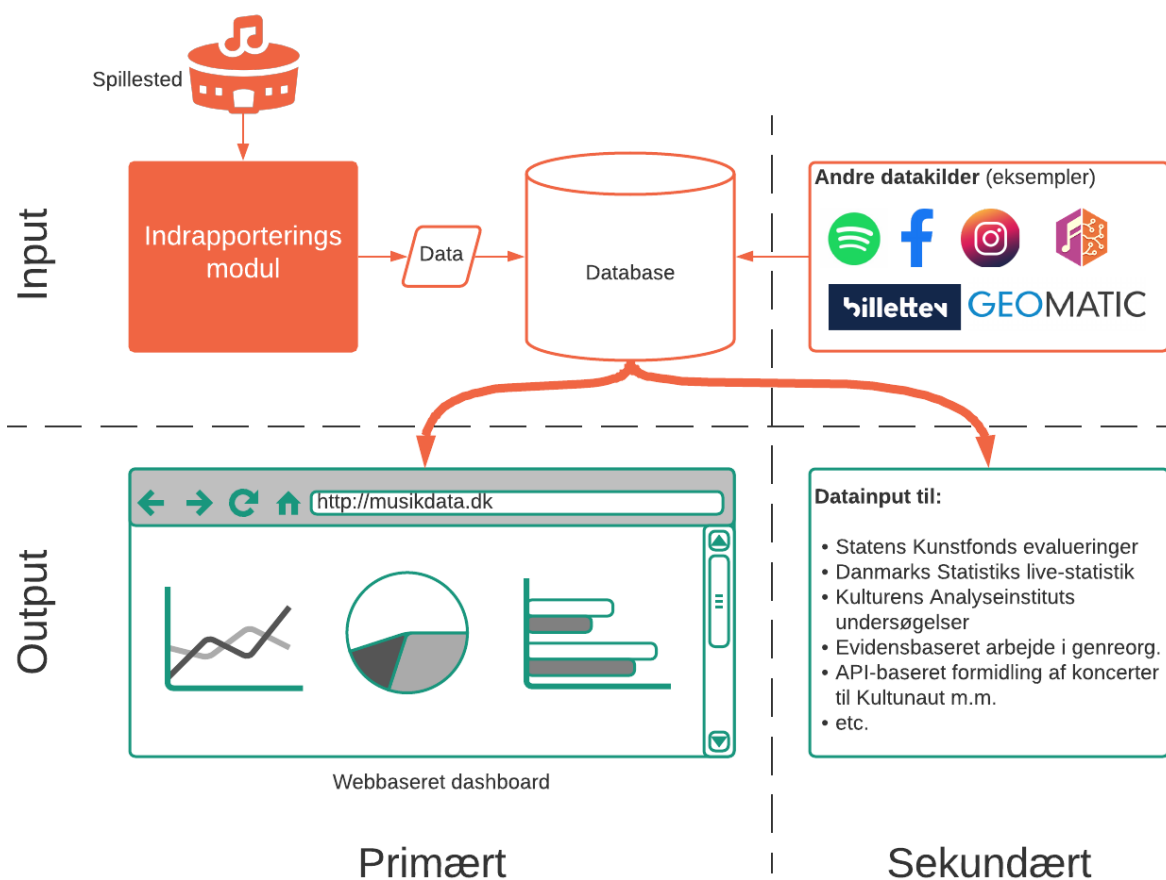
Spillested

Input

Indrapporterings modul

Data

Database

**Andre datakilder** (eksempler)

billetten

GEOMATIC

Output

http://musikdata.dk

Webbaseret dashboard

**Datainput til:**

• Statens Kunstfonds evalueringer
• Danmarks Statistiks live-statistik
• Kulturens Analyseinstituts undersøgelser
• Evidensbaseret arbejde i genreorg.
• API-baseret formidling af koncerter til Kultunaut m.m.
• etc.

Primært

Sekundært